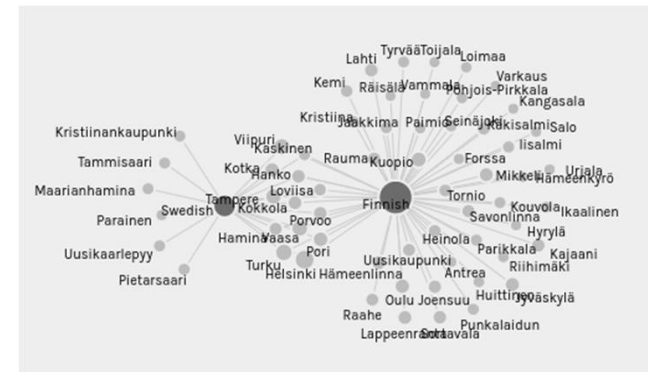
Tyrvää Toijala
Lahti Loimaa
Kemi Räisälä Vammala Pohjois-Pirkkala Varkaus
Kangasala
Kristiina Jaakkima Paimio Seinäjoki Kakisalmi Salo
Kristiinankaupunki Viipuri Rauma Kuopio Forssa Iisalmi
Kaskinen Urjala
Tammisaari Kotka Hanko Mikkeli Hämeenkyrö
Loviisa Tornio Kouvola Ikaalinen
Maarianhamina Tampere Finnish
Parainen Swedish Kokkola Porvoo Savonlinna Hyrylä
Hamina Vaasa Heinola Parikkala Kajaani
Uusikaarlepyy Pori Uusikaupunki Riihimäki
Turku Helsinki Hämeenlinna Antrea Huittinen
Pietarsaari Oulu Joensuu Jyväskylä
Raahe Punkalaidun
Lappeenranta Sortavala